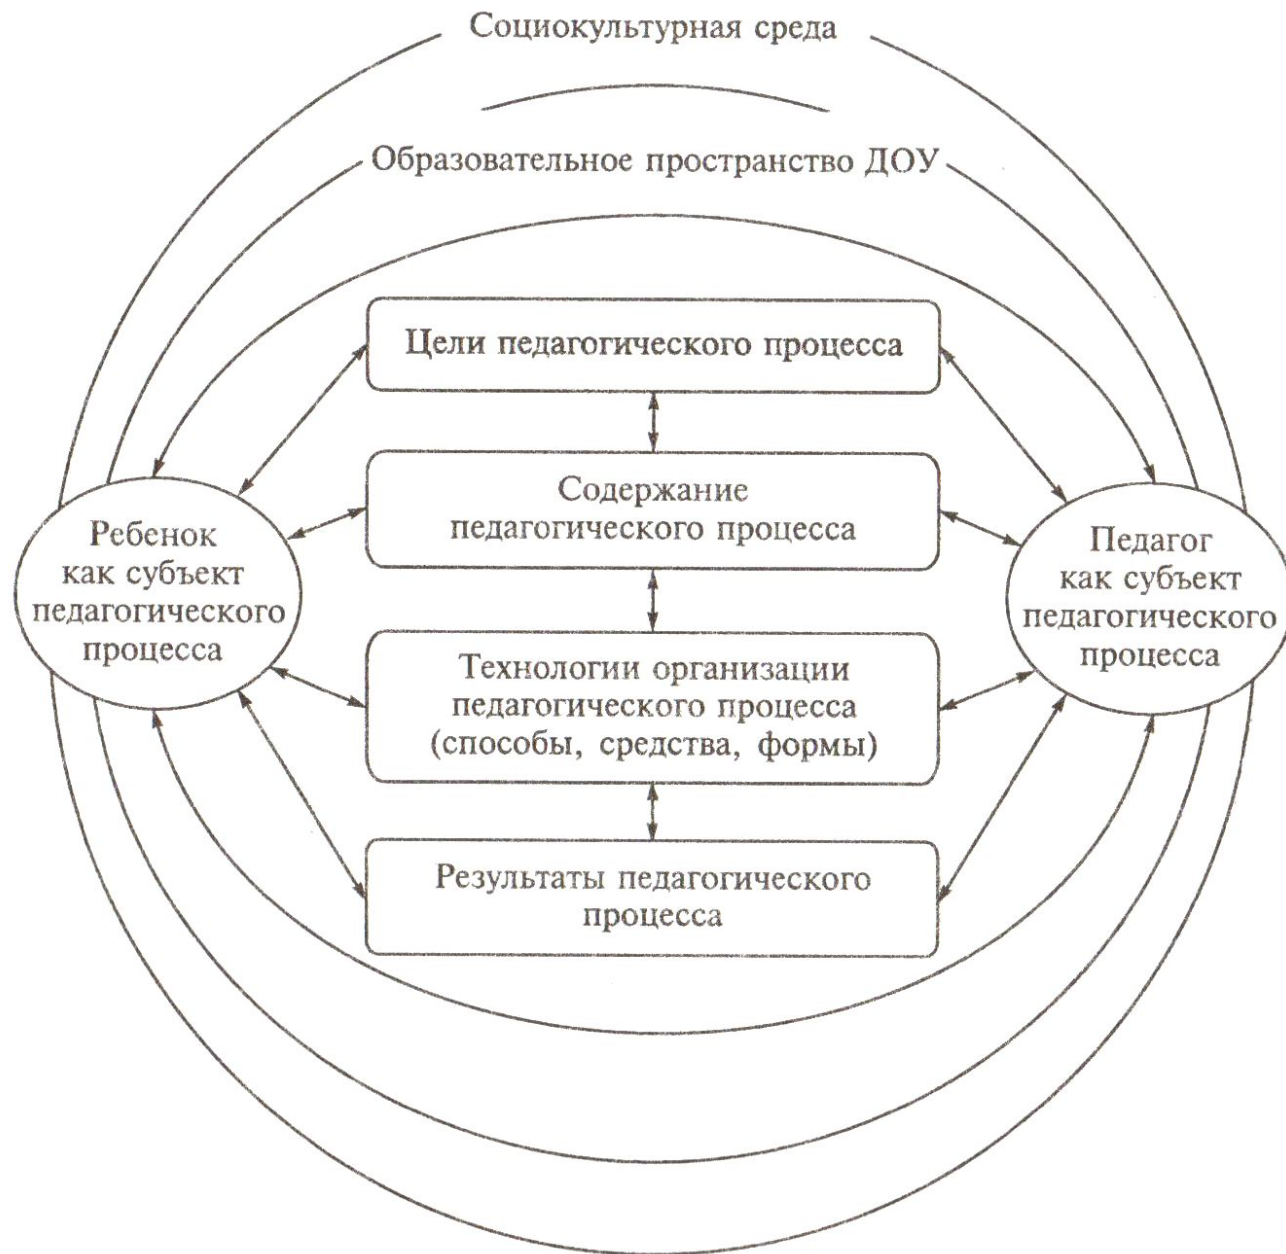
Социокультурная среда

Образовательное пространство ДОУ

Цели педагогического процесса

Содержание педагогического процесса

Технологии организации педагогического процесса (способы, средства, формы)

Результаты педагогического процесса

Ребенок как субъект педагогического процесса

Педагог как субъект педагогического процесса